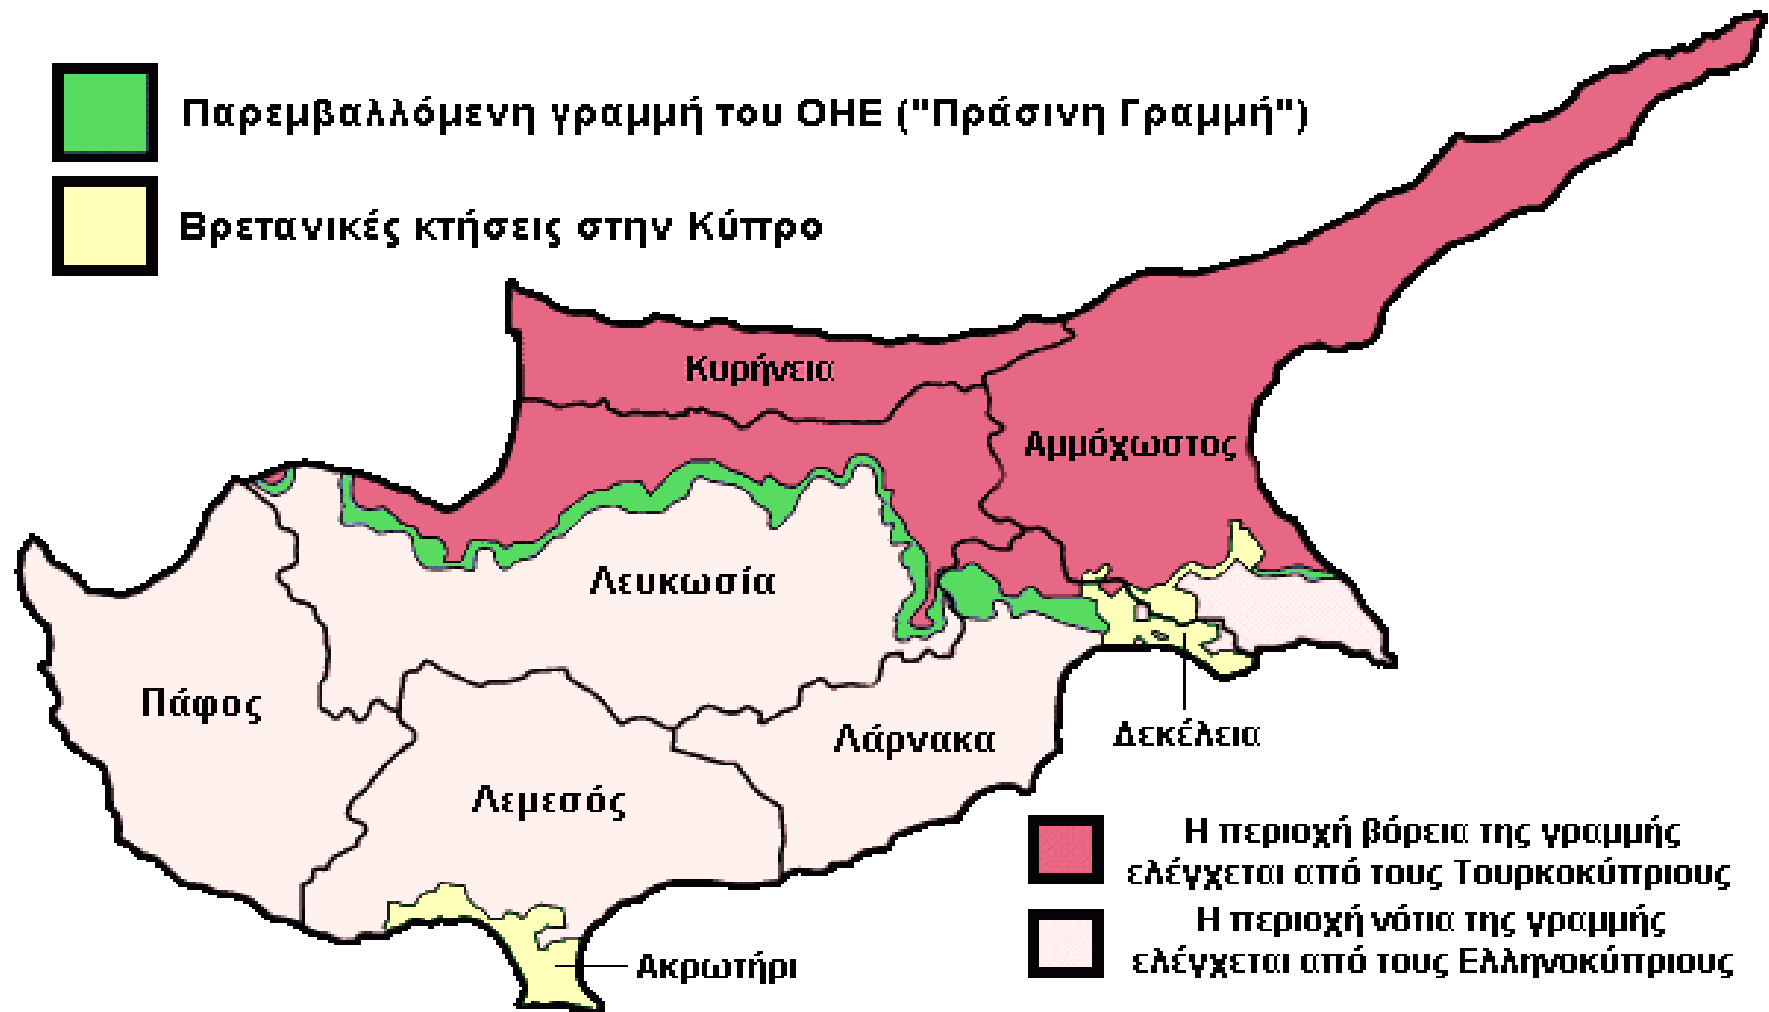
Παρεμβαλλόμενη γραμμή του ΟΗΕ ("Πράσινη Γραμμή")

Βρετανικές κτήσεις στην Κύπρο

Κυρήνεια

Αμμόχωστος

Λευκωσία

Πάφος

Λάρνακα

Δεκέλεια

Λεμεσός

Ακρωτήρι

Η περιοχή βόρεια της γραμμής ελέγχεται από τους Τουρκοκύπριους

Η περιοχή νότια της γραμμής ελέγχεται από τους Ελληνοκύπριους